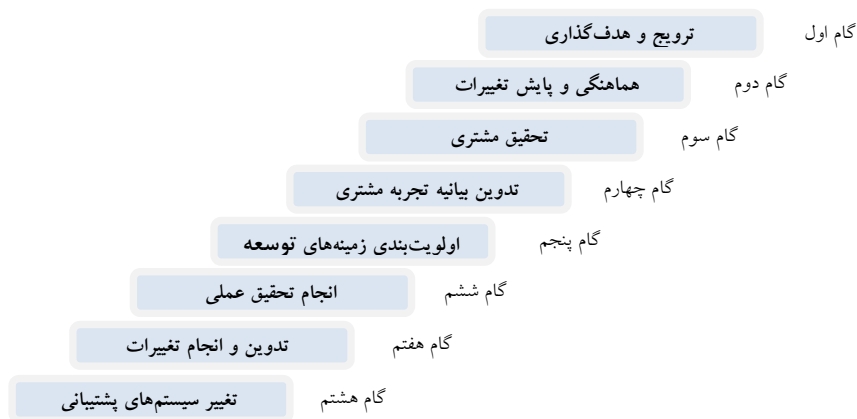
گام اول
ترویج و هدف‌گذاری

گام دوم
هماهنگی و پایش تغییرات

گام سوم
تحقیق مشتری

گام چهارم
تدوین بیانیه تجربه مشتری

گام پنجم
اولویت‌بندی زمینه‌های توسعه

گام ششم
انجام تحقیق عملی

گام هفتم
تدوین و انجام تغییرات

گام هشتم
تغییر سیستم‌های پشتیبانی